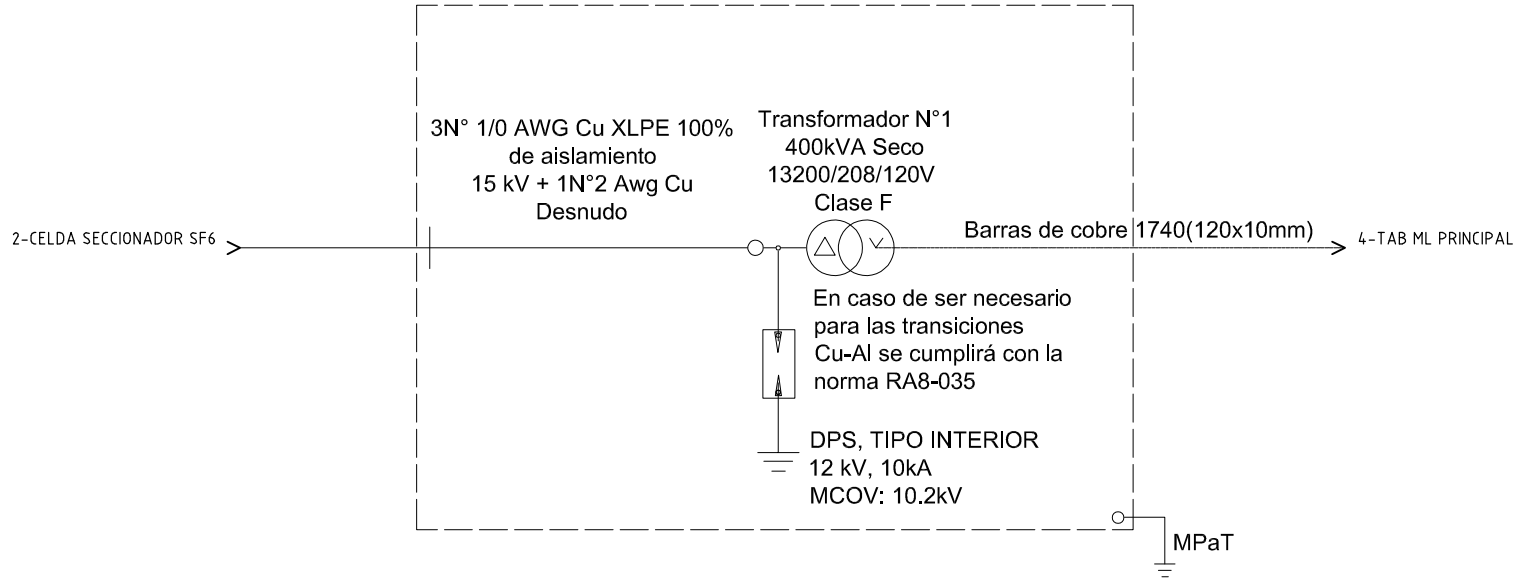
3N° 1/0 AWG Cu XLPE 100% de aislamiento 15 kV + 1N°2 Awg Cu Desnudo

Transformador N°1
400kVA Seco
13200/208/120V
Clase F

2-CELDA SECCIONADOR SF6

Barras de cobre 1740(120x10mm)

4-TAB ML PRINCIPAL

En caso de ser necesario para las transiciones Cu-Al se cumplirá con la norma RA8-035

DPS, TIPO INTERIOR
12 kV, 10kA
MCOV: 10.2kV

MPaT